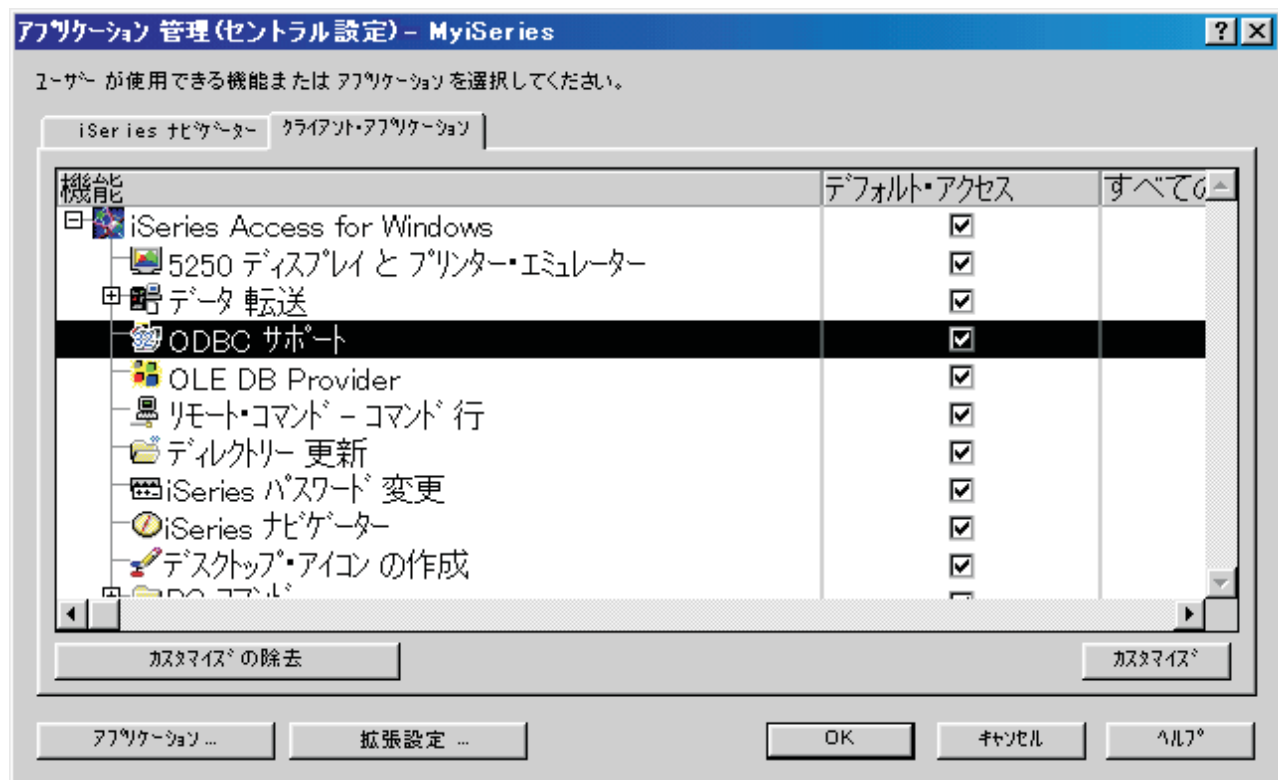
アプリケーション 管理 (セントラル設定) – MyiSeries

?

ユーザー が使用できる機能または アプリケーション を選択してください。

iSeries ナビゲーター

クライアント・アプリケーション

| 機能 | デフォルト・アクセス | すべての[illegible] |
|---|---|---|
| iSeries Access for Windows | ☑ | |
| 5250 ディスプレイ と プリンター・エミュレーター | ☑ | |
| データ 転送 | ☑ | |
| ODBC サポート | ☑ | |
| OLE DB Provider | ☑ | |
| リモート・コマンド – コマンド 行 | ☑ | |
| ディレクトリー 更新 | ☑ | |
| iSeries パスワード 変更 | ☑ | |
| iSeries ナビゲーター | ☑ | |
| デスクトップ・アイコン の作成 | ☑ | |
| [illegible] | | |

カスタマイズ の除去

カスタマイズ

アプリケーション ...

拡張設定 ...

OK

キャンセル

ヘルプ